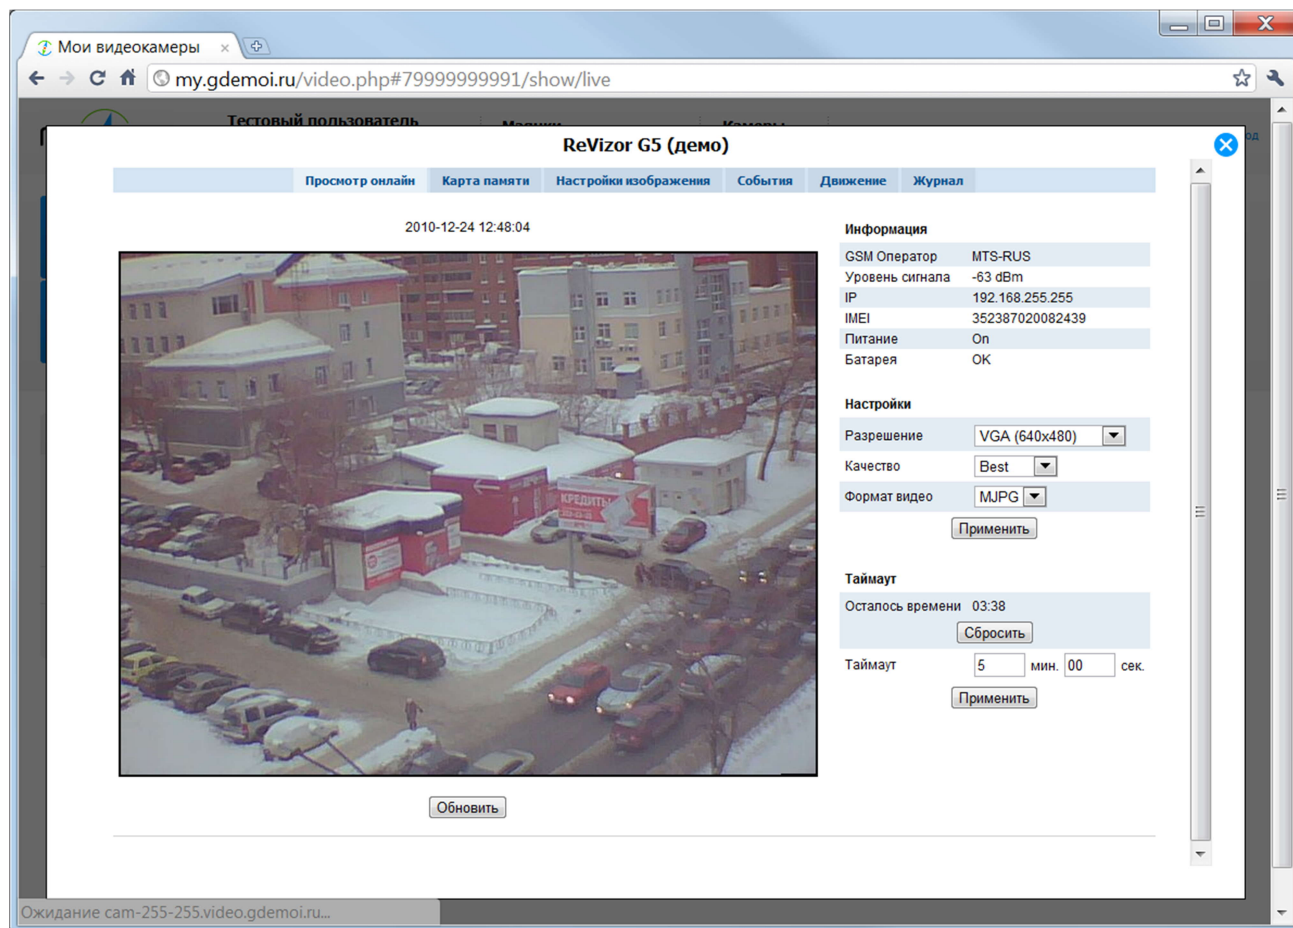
Мои видеокамеры

my.gdemoi.ru/video.php#79999999991/show/live

Тестовый пользователь

ReVizor G5 (демо)

Просмотр онлайн | Карта памяти | Настройки изображения | События | Движение | Журнал

2010-12-24 12:48:04

КРЕДИТЫ

Обновить

Информация

| | |
|---|---|
| GSM Оператор | MTS-RUS |
| Уровень сигнала | -63 dBm |
| IP | 192.168.255.255 |
| IMEI | 352387020082439 |
| Питание | On |
| Батарея | OK |

Настройки

| | |
|---|---|
| Разрешение | VGA (640x480) |
| Качество | Best |
| Формат видео | MJPG |

Применить

Таймаут

Осталось времени 03:38

Сбросить

Таймаут 5 мин. 00 сек.

Применить

Ожидание cam-255-255.video.gdemoi.ru...